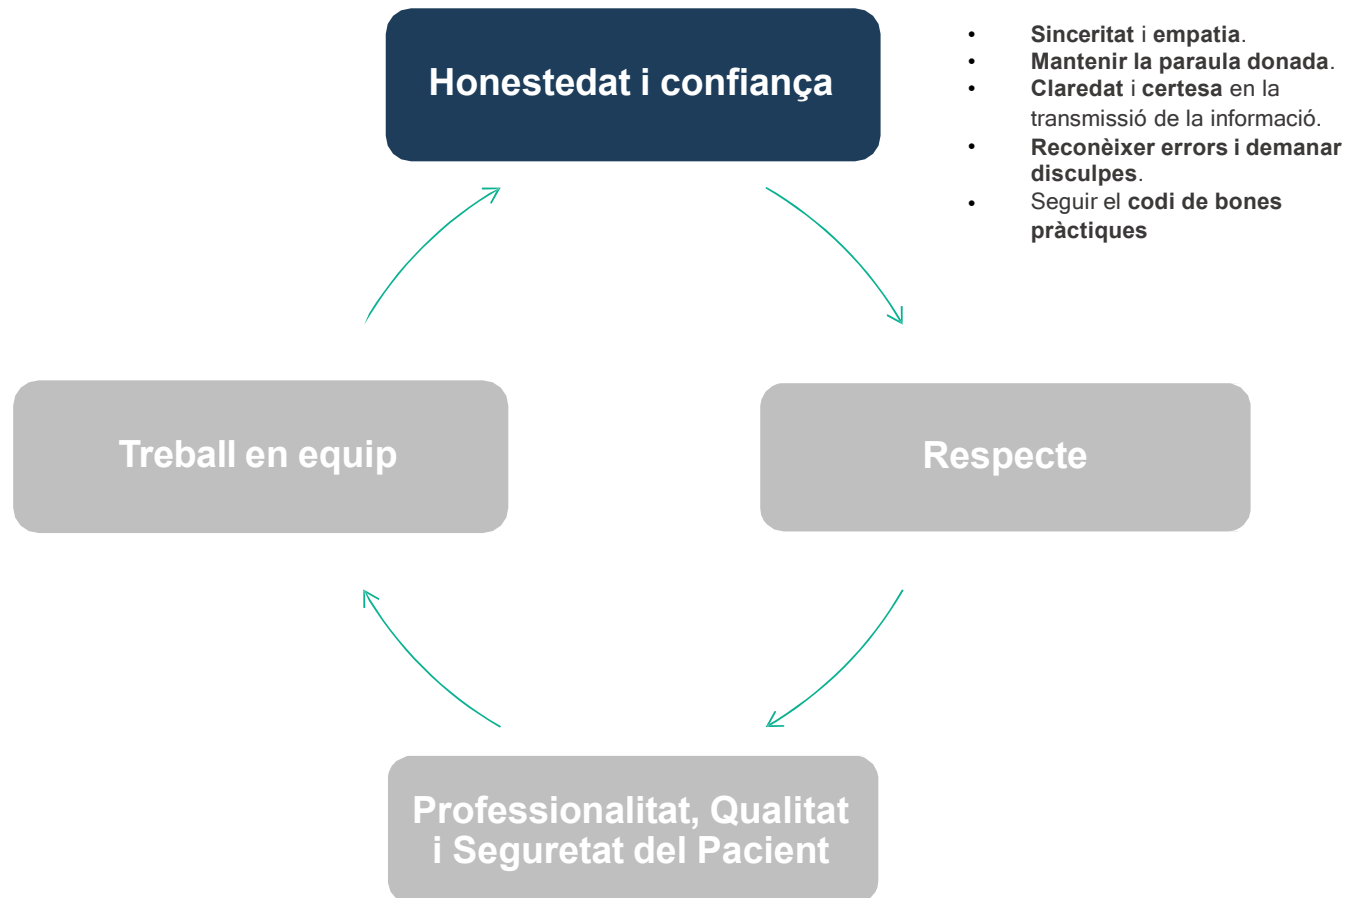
Honestedat i confiança

- Sinceritat i empatia.
- Mantenir la paraula donada.
- Claredat i certesa en la transmissió de la informació.
- Reconèixer errors i demanar disculpes.
- Seguir el codi de bones pràctiques

Respecte

Professionalitat, Qualitat i Seguretat del Pacient

Treball en equip